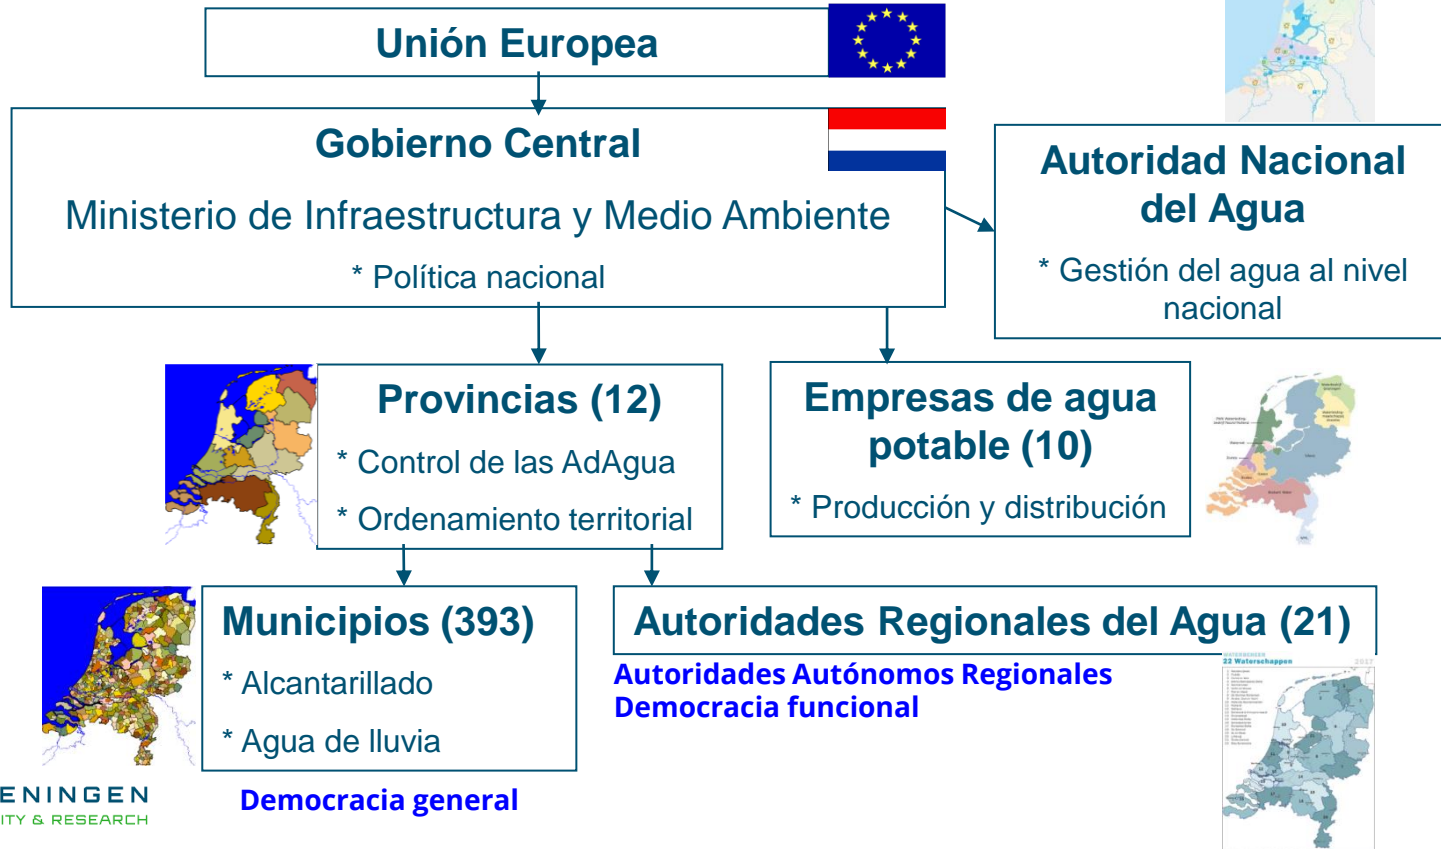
Unión Europea

Gobierno Central

Ministerio de Infraestructura y Medio Ambiente

* Política nacional

Autoridad Nacional del Agua

* Gestión del agua al nivel nacional

Provincias (12)

* Control de las AdAgua

* Ordenamiento territorial

Empresas de agua potable (10)

* Producción y distribución

Municipios (393)

* Alcantarillado

* Agua de lluvia

Democracia general

Autoridades Regionales del Agua (21)

Autoridades Autónomos Regionales
Democracia funcional

22 Waterschappen 2017

ENINGEN
ITY & RESEARCH